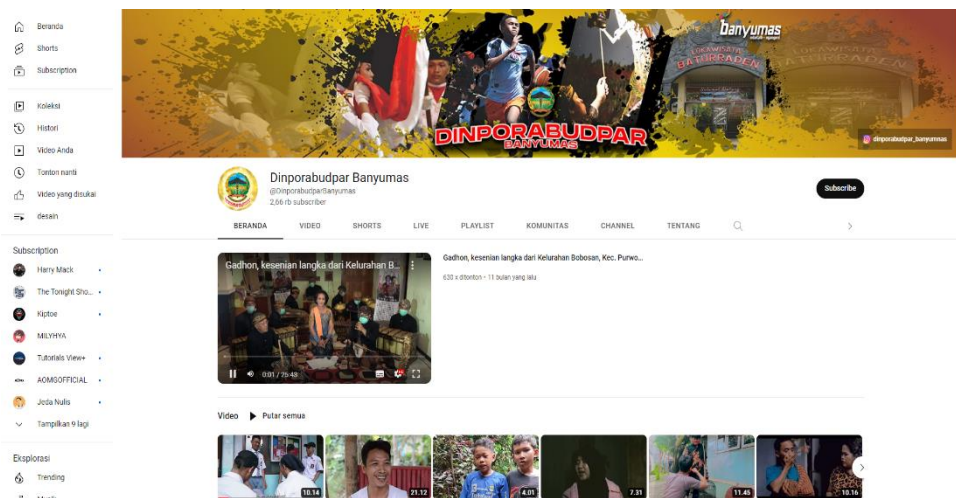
Beranda
Shorts
Subscription
Koleksi
Histori
Video Anda
Tonton nanti
Video yang disukai
desain

Subscription
Harry Mack
The Tonight Sho...
Kiptoe
MILYHYA
Tutorials View+
AOMGOFFICIAL
Jeda Nulis
Tampilkan 9 lagi

Eksplorasi
Trending

banyumas
LOKAWISATA BATURRADEN
DINPORABUDPAR BANYUMAS
dinporabudpar_banyumas

Dinporabudpar Banyumas
@DinporabudparBanyumas
2,66 rb subscriber
Subscribe

BERANDA VIDEO SHORTS LIVE PLAYLIST KOMUNITAS CHANNEL TENTANG

Gadhon, kesenian langka dari Kelurahan B...
0:01 / 25:48
Gadhon, kesenian langka dari Kelurahan Bobosan, Kec. Purwo...
630 x ditonton • 11 bulan yang lalu

Video Putar semua
10.14
21.12
4.01
7.31
11.45
10.16